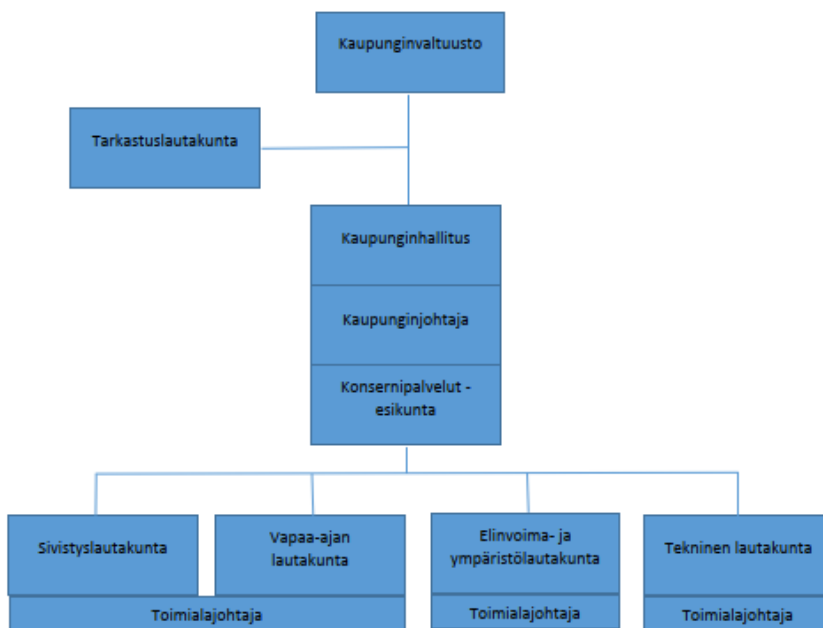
Kaupunginvaltuusto

Tarkastuslautakunta

Kaupunginhallitus

Kaupunginjohtaja

Konsernipalvelut - esikunta

Sivistyslautakunta

Vapaa-ajan lautakunta

Elinvoima- ja ympäristölautakunta

Tekninen lautakunta

Toimialajohtaja

Toimialajohtaja

Toimialajohtaja